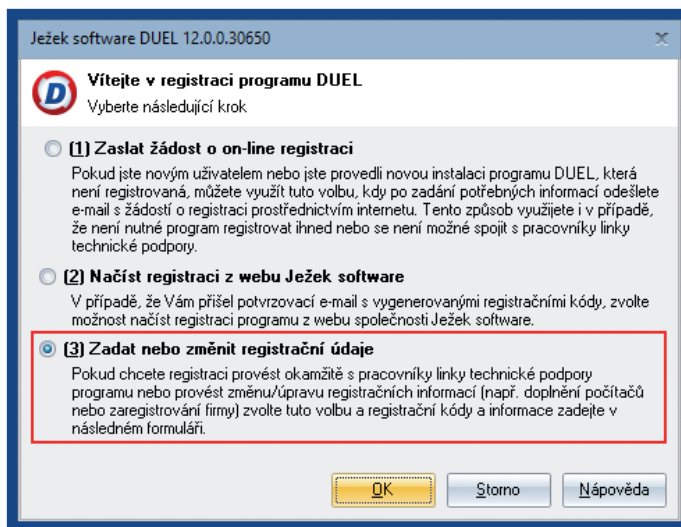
Ježek software DUEL 12.0.0.30650

Vítejte v registraci programu DUEL
Vyberte následující krok

(1) Zaslat žádost o on-line registraci
Pokud jste novým uživatelem nebo jste provedli novou instalaci programu DUEL, která není registrovaná, můžete využít tuto volbu, kdy po zadání potřebných informací odešlete e-mail s žádostí o registraci prostřednictvím internetu. Tento způsob využijete i v případě, že není nutné program registrovat ihned nebo se není možné spojit s pracovníky linky technické podpory.

(2) Načíst registraci z webu Ježek software
V případě, že Vám přišel potvrzovací e-mail s vygenerovanými registračními kódy, zvolte možnost načíst registraci programu z webu společnosti Ježek software.

(3) Zadat nebo změnit registrační údaje
Pokud chcete registraci provést okamžitě s pracovníky linky technické podpory programu nebo provést změnu/úpravu registračních informací (např. doplnění počítačů nebo zaregistrování firmy) zvolte tuto volbu a registrační kódy a informace zadejte v následném formuláři.

OK Storno Nápověda